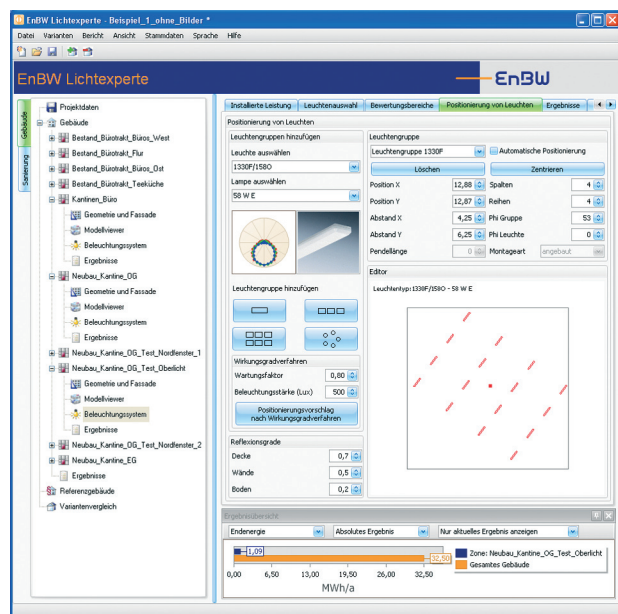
EnBW Lichtexperte - Beispiel_1_ohne_Bilder *

Datei Varianten Bericht Ansicht Stammdaten Sprache Hilfe

EnBW Lichtexperte

EnBW

Gebäude
Sanierung

Projektdaten
Gebäude
Bestand_Bürotrakt_Büros_West
Bestand_Bürotrakt_Flur
Bestand_Bürotrakt_Büros_Ost
Bestand_Bürotrakt_Teeküche
Kantinen_Büro
Geometrie und Fassade
Modellviewer
Beleuchtungssystem
Ergebnisse
Neubau_Kantine_OG
Geometrie und Fassade
Modellviewer
Beleuchtungssystem
Ergebnisse
Neubau_Kantine_OG_Test_Nordfenster_1
Neubau_Kantine_OG_Test_Oberlicht
Geometrie und Fassade
Modellviewer
Beleuchtungssystem
Ergebnisse
Neubau_Kantine_OG_Test_Nordfenster_2
Neubau_Kantine_EG
Ergebnisse
Referenzgebäude
Variantenvergleich

Installierte Leistung | Leuchtenauswahl | Bewertungsbereiche | Positionierung von Leuchten | Ergebnisse

Positionierung von Leuchten

Leuchtengruppen hinzufügen
Leuchte auswählen
1330F/158O
Lampe auswählen
58 W E

Leuchtengruppe hinzufügen

Wirkungsgradverfahren
Wartungsfaktor 0,80
Beleuchtungsstärke (Lux) 500
Positionierungsvorschlag nach Wirkungsgradverfahren

Reflexionsgrade
Decke 0,7
Wände 0,5
Boden 0,2

Leuchtengruppe
Leuchtengruppe 1330F
Automatische Positionierung
Löschen
Zentrieren
Position X 12,88
Spalten 4
Position Y 12,87
Reihen 4
Abstand X 4,25
Phi Gruppe 53
Abstand Y 6,25
Phi Leuchte 0
Pendellänge 0
Montageart angebaut

Editor
Leuchtentyp: 1330F/158O - 58 W E

Ergebnisübersicht
Endenergie
Absolutes Ergebnis
Nur aktuelles Ergebnis anzeigen

1,09
32,50

0,00 6,50 13,00 19,50 26,00 32,50
MWh/a

Zone: Neubau_Kantine_OG_Test_Oberlicht
Gesamtes Gebäude